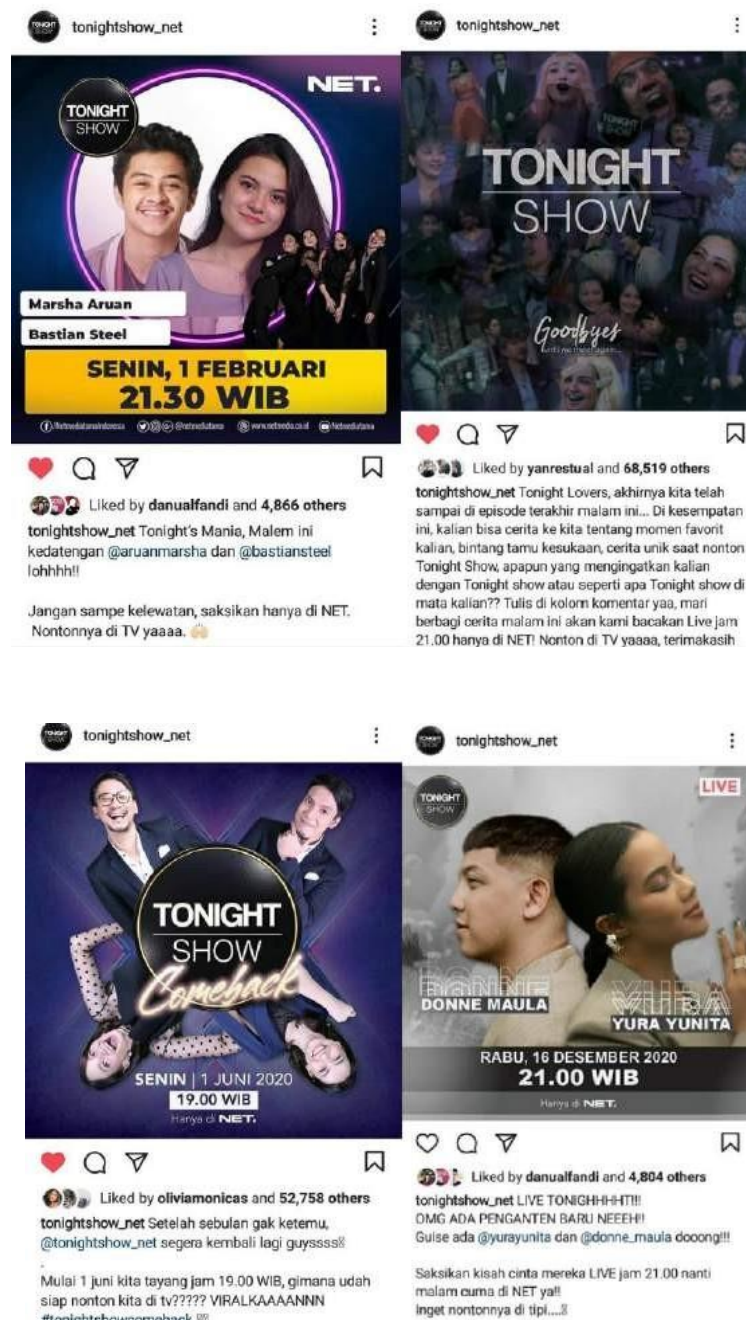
tonightshow_net

TONIGHT SHOW

NET.

Marsha Aruan

Bastian Steel

SENIN, 1 FEBRUARI

21.30 WIB

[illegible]

Liked by danualfandi and 4,866 others

tonightshow_net Tonight's Mania, Malem ini kedatengan @aruanmarsha dan @bastiansteel lohhhh!!

Jangan sampe kelewatan, saksikan hanya di NET. Nontonnya di TV yaaaa.

tonightshow_net

TONIGHT SHOW

Goodbyes

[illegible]

Liked by yanrestual and 68,519 others

tonightshow_net Tonight Lovers, akhirnya kita telah sampai di episode terakhir malam ini... Di kesempatan ini, kalian bisa cerita ke kita tentang momen favorit kalian, bintang tamu kesukaan, cerita unik saat nonton Tonight Show, apapun yang mengingatkan kalian dengan Tonight show atau seperti apa Tonight show di mata kalian?? Tulis di kolom komentar yaa, mari berbagi cerita malam ini akan kami bacakan Live jam 21.00 hanya di NET! Nonton di TV yaaaa, terimakasih

tonightshow_net

TONIGHT SHOW Comeback

SENIN | 1 JUNI 2020

19.00 WIB

Hanya di NET.

Liked by oliviamonicas and 52,758 others

tonightshow_net Setelah sebulan gak ketemu, @tonightshow_net segera kembali lagi guyssss

Mulai 1 juni kita tayang jam 19.00 WIB, gimana udah siap nonton kita di tv????? VIRALKAAAANNN

#tonightshowcomeback

tonightshow_net

TONIGHT SHOW

LIVE

DONNE MAULA

YURA YUNITA

RABU, 16 DESEMBER 2020

21.00 WIB

Hanya di NET.

Liked by danualfandi and 4,804 others

tonightshow_net LIVE TONIGHHHHT!!
OMG ADA PENGANTEN BARU NEEEH!!
Guise ada @yurayunita dan @donne_maula dooong!!!

Saksikan kisah cinta mereka LIVE jam 21.00 nanti malam cuma di NET ya!!
Inget nontonnya di tipi....